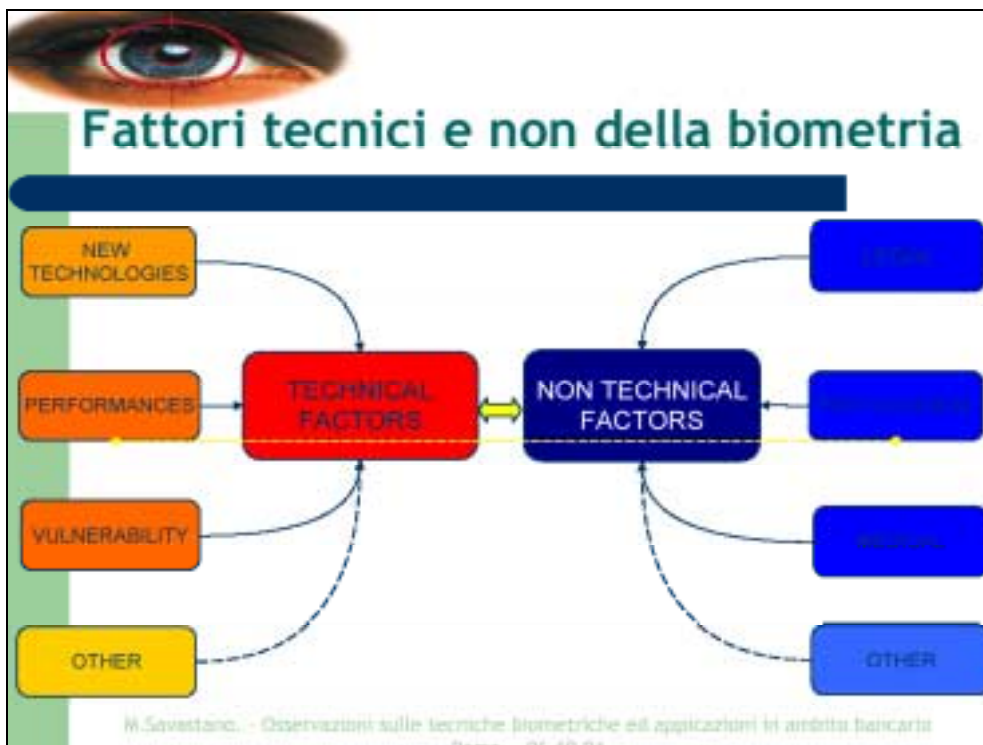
Fattori tecnici e non della biometria

NEW TECHNOLOGIES

PERFORMANCES

VULNERABILITY

OTHER

TECHNICAL FACTORS

NON TECHNICAL FACTORS

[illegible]

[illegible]

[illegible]

OTHER

M.Savastano. - Osservazioni sulle tecniche biometriche ed applicazioni in ambito bancario

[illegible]